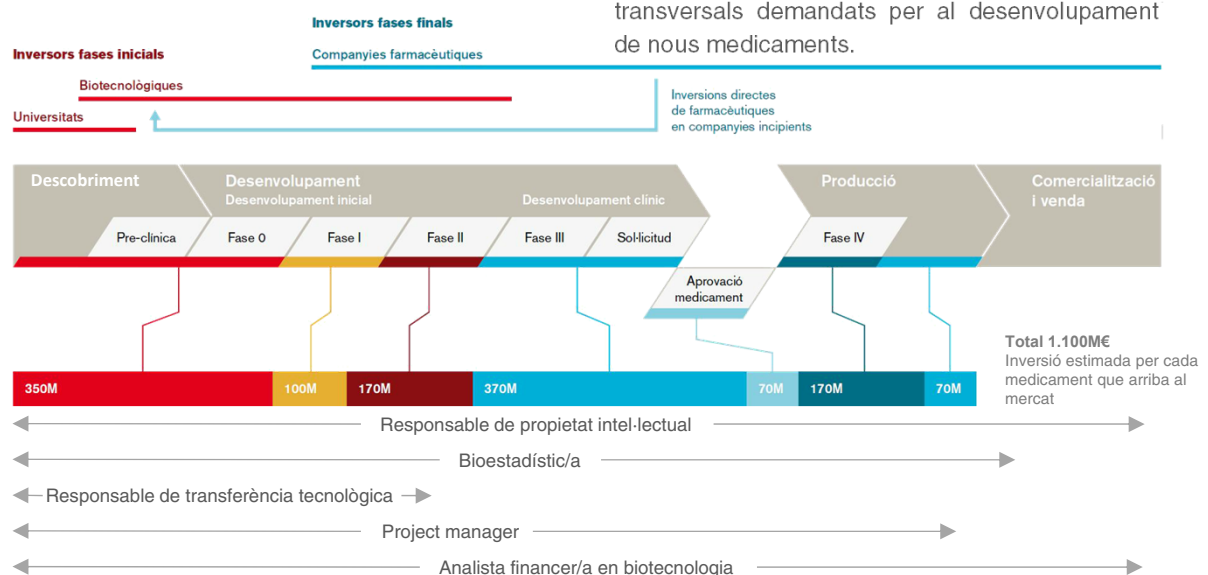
transversals demandats per al desenvolupament de nous medicaments.

Inversors fases finals

Companyies farmacèutiques

Inversors fases inicials

Biotecnològiques

Universitats

Inversions directes de farmacèutiques en companyies incipients

Descobriment

Desenvolupament
Desenvolupament inicial

Desenvolupament clínic

Producció

Comercialització i venda

Pre-clínica

Fase 0

Fase I

Fase II

Fase III

Sol·licitud

Fase IV

Aprovació medicament

Total 1.100M€
Inversió estimada per cada medicament que arriba al mercat

| 350M | 100M | 170M | 370M | 70M | 170M | 70M |
|---|---|---|---|---|---|---|

Responsable de propietat intel·lectual

Bioestadístic/a

Responsable de transferència tecnològica

Project manager

Analista financer/a en biotecnologia